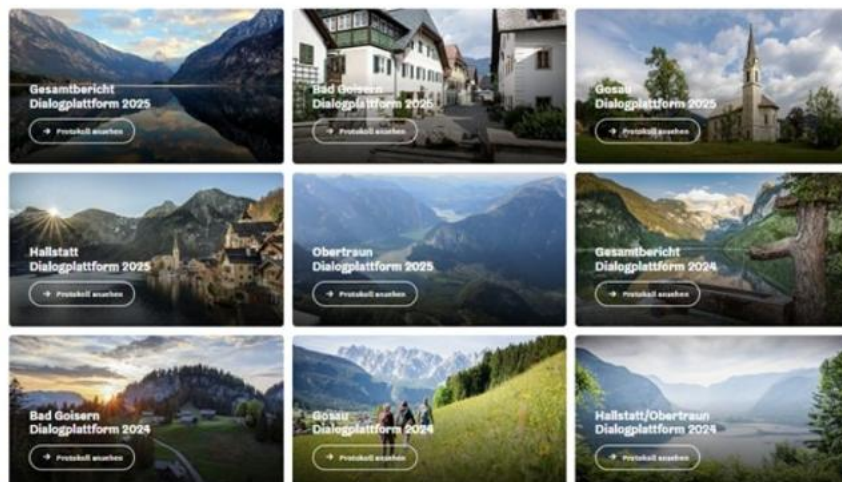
Gesamtbericht
Dialogplattform 2025

→ Protokoll ansehen

Bad Goisern
Dialogplattform 2025

→ Protokoll ansehen

Gosau
Dialogplattform 2025

→ Protokoll ansehen

Hallstatt
Dialogplattform 2025

→ Protokoll ansehen

Obertraun
Dialogplattform 2025

→ Protokoll ansehen

Gesamtbericht
Dialogplattform 2024

→ Protokoll ansehen

Bad Goisern
Dialogplattform 2024

→ Protokoll ansehen

Gosau
Dialogplattform 2024

→ Protokoll ansehen

Hallstatt/Obertraun
Dialogplattform 2024

→ Protokoll ansehen